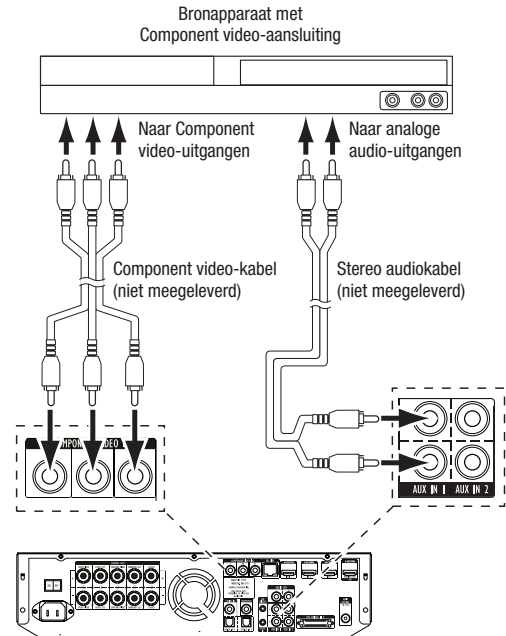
Bronapparaat met
Component video-aansluiting

Naar Component video-uitgangen

Naar analoge audio-uitgangen

Component video-kabel (niet meegeleverd)

Stereo audiokabel (niet meegeleverd)

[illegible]MPON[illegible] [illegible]DEO

AUX IN 1 AUX IN 2